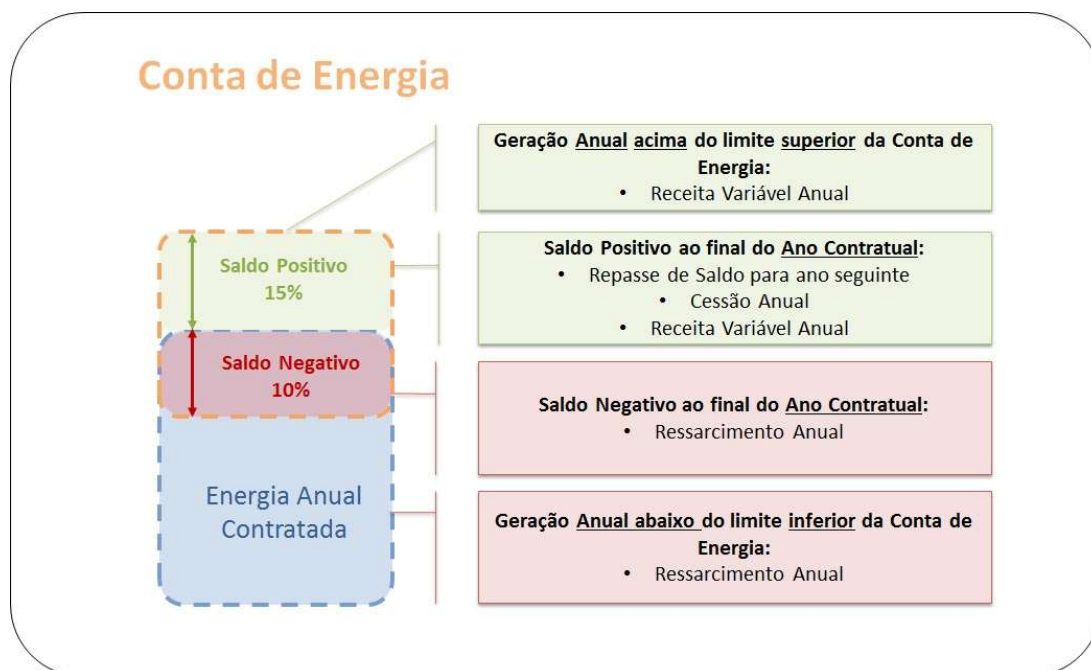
Conta de Energia

Saldo Positivo
15%

Saldo Negativo
10%

Energia Anual Contratada

Geração Anual acima do limite superior da Conta de Energia:
• Receita Variável Anual

Saldo Positivo ao final do Ano Contratual:
• Repasse de Saldo para ano seguinte
• Cessão Anual
• Receita Variável Anual

Saldo Negativo ao final do Ano Contratual:
• Ressarcimento Anual

Geração Anual abaixo do limite inferior da Conta de Energia:
• Ressarcimento Anual